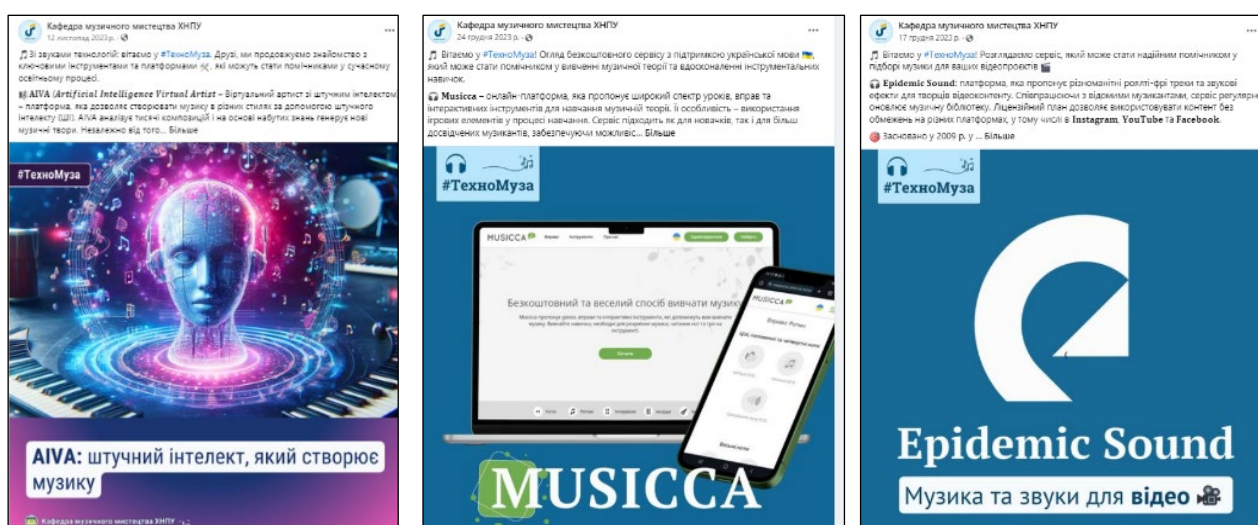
Кафедра музичного мистецтва ХНПУ
12 листопад 2023 р. ·

🎵 Зі звуками технологій: вітаємо у #ТехноМуза. Друзі, ми продовжуємо знайомство з ключовими інструментами та платформами, які можуть стати помічниками у сучасному освітньому процесі.

AIVA (Artificial Intelligence Virtual Artist – Віртуальний артист зі штучним інтелектом – платформа, яка дозволяє створювати музику в різних стилях за допомогою штучного інтелекту (ШІ). AIVA аналізує тисячі композицій і на основі набутих знань генерує нові музичні твори. Незалежно від того... Більше

#ТехноМуза

AIVA: штучний інтелект, який створює музику

Кафедра музичного мистецтва ХНПУ

Кафедра музичного мистецтва ХНПУ
24 грудня 2023 р. ·

🎵 Вітаємо у #ТехноМуза! Огляд безкоштовного сервісу з підтримкою української мови, який може стати помічником у вивченні музичної теорії та вдосконаленні інструментальних навичок.

Musicca – онлайн-платформа, яка пропонує широкий спектр уроків, вправ та інтерактивних інструментів для навчання музичній теорії. Її особливість – використання ігрових елементів у процесі навчання. Сервіс підходить як для новачків, так і для більш досвідчених музикантів, забезпечуючи можливіс... Більше

#ТехноМуза

MUSICCA

Безкоштовний та веселий спосіб вивчати музику

Почати

MUSICCA

MUSICCA

Кафедра музичного мистецтва ХНПУ
17 грудня 2023 р. ·

🎵 Вітаємо у #ТехноМуза! Розглядаємо сервіс, який може стати надійним помічником у підборі музики для ваших відеопроектів

Epidemic Sound: платформа, яка пропонує різноманітні роялті-фрі треки та звукові ефекти для творців відеоконтенту. Співпрацюючи з відомими музикантами, сервіс регулярно оновлює музичну бібліотеку. Ліцензійний план дозволяє використовувати контент без обмежень на різних платформах, у тому числі в Instagram, YouTube та Facebook.

Засновано у 2009 р. у ... Більше

#ТехноМуза

Epidemic Sound

Музика та звуки для відео